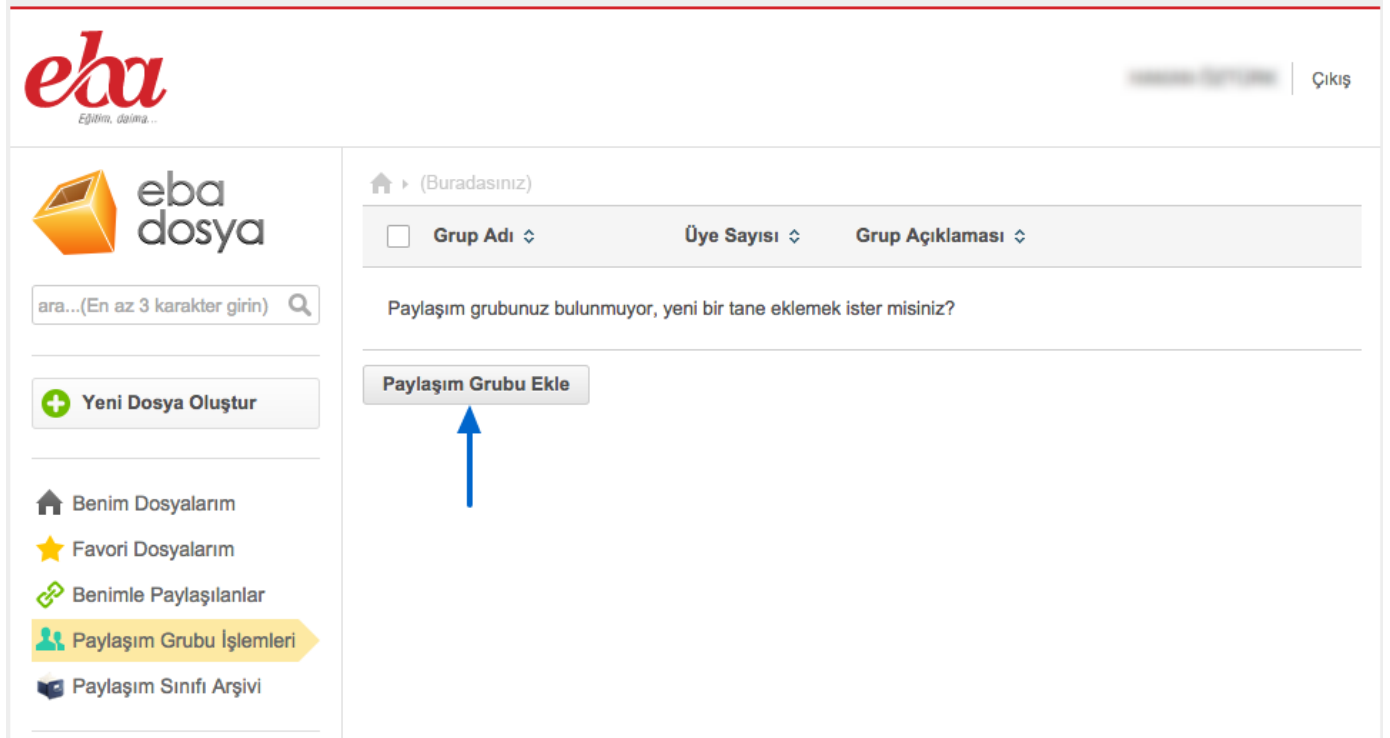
eba
Eğitim, daima...

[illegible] | Çıkış

eba dosya

ara...(En az 3 karakter girin)

Yeni Dosya Oluştur

Benim Dosyalarım
Favori Dosyalarım
Benimle Paylaşılanlar
Paylaşım Grubu İşlemleri
Paylaşım Sınıfı Arşivi

(Buradasınız)

| Grup Adı | Üye Sayısı | Grup Açıklaması |
|---|---|---|

Paylaşım grubunuz bulunmuyor, yeni bir tane eklemek ister misiniz?

Paylaşım Grubu Ekle